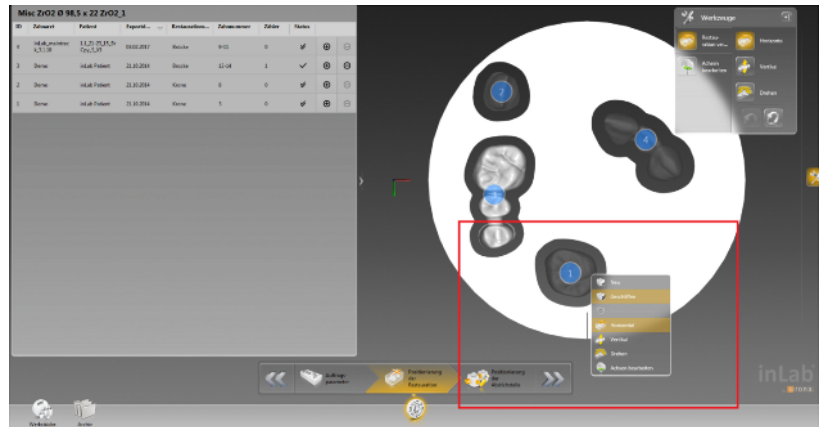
Misc ZrO2 Ø 98,5 x 22 ZrO2_1

| ID | Zahnarzt | Patient | Exportd... | Restauration... | Zahnnummer | Zähler | Status | | |
|---|---|---|---|---|---|---|---|---|---|
| 4 | inLab_multilayer_1.18 | 11_21-25_15_Zirc_1_15 | 03.02.2017 | Brücke | 9-11 | 0 | | | |
| 3 | Demo | inLab Patient | 21.10.2016 | Brücke | 12-14 | 1 | | | |
| 2 | Demo | inLab Patient | 21.10.2016 | Krone | 8 | 0 | | | |
| 1 | Demo | inLab Patient | 21.10.2016 | Krone | 5 | 0 | | | |

Werkzeuge

Restaurationen ver...

Horizontal

Achsen bearbeiten

Vertikal

Drehen

2

4

3

1

Neu

Verschieben

Horizontal

Vertikal

Drehen

Achsen bearbeiten

Auftragsparameter

Positionierung der Restauration

Positionierung der Abstichstelle

inLab

sirona

Werkzeuge

Ansicht